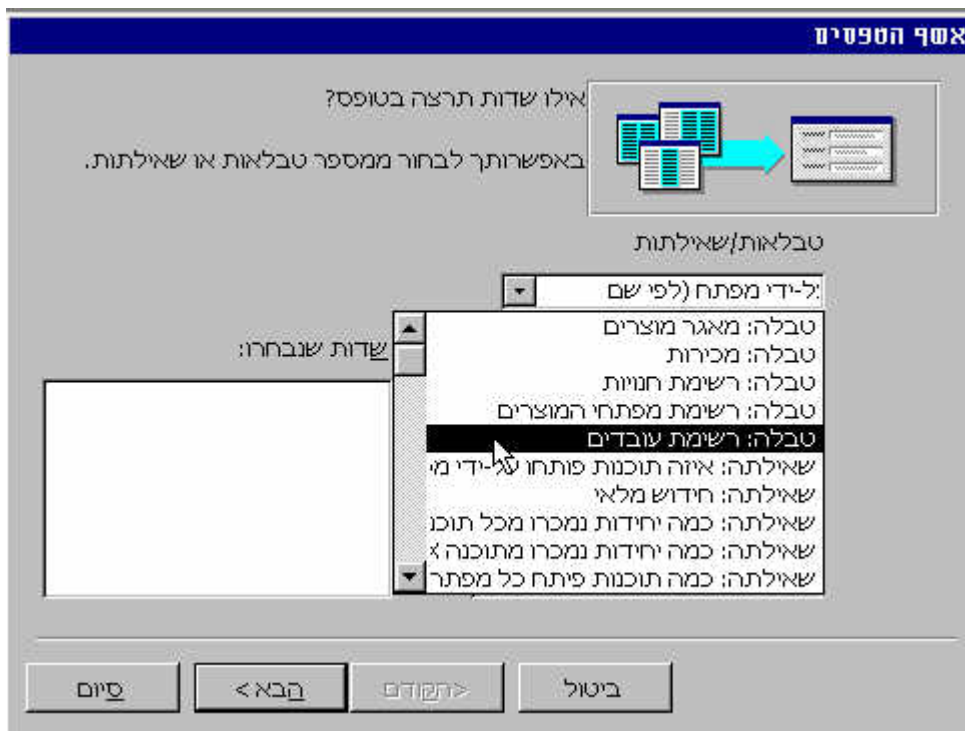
אשף הטפסים

אילו שדות תרצה בטופס?

באפשרותך לבחור ממספר טבלאות או שאילתות.

טבלאות/שאילתות

ל-ידי מפתח (לפי שם

שדות שנבחרו:

טבלה: מאגר מוצרים
טבלה: מכירות
טבלה: רשימת חנויות
טבלה: רשימת מפתחי המוצרים
טבלה: רשימת עובדים
שאילתה: איזה תוכנות פותחו על-ידי מ
שאילתה: חידוש מלאי
שאילתה: כמה יחידות נמכרו מכל תוכנ
שאילתה: כמה יחידות נמכרו מתוכנה X
שאילתה: כמה תוכנות פיתח כל מפתח

ביטול
<הקודם
הבא >
סיום